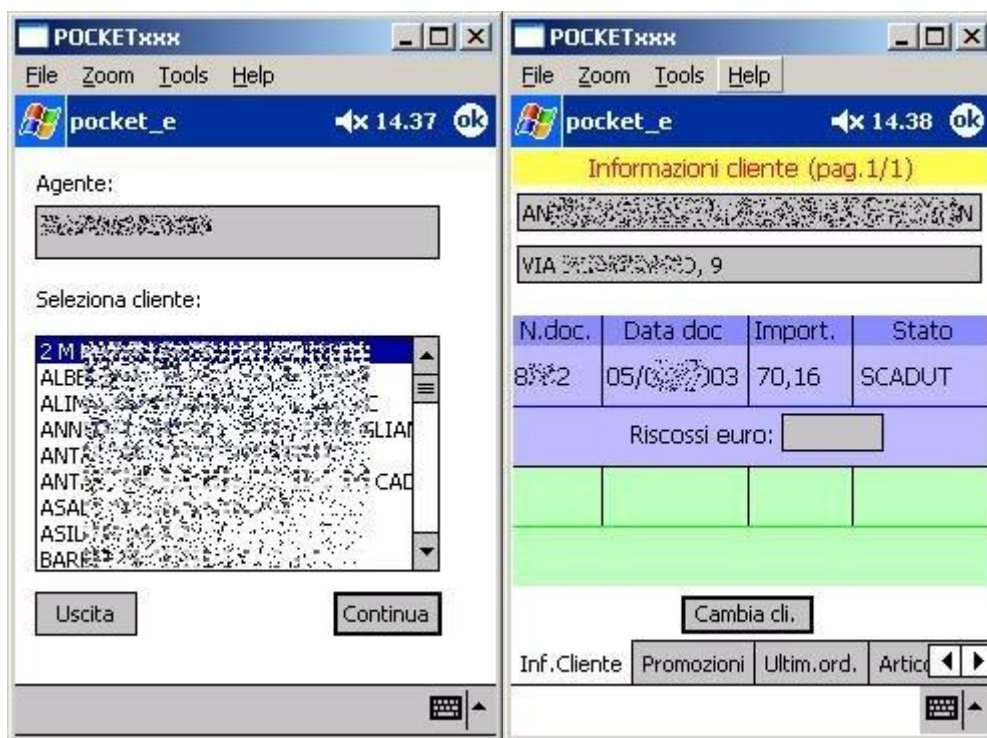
POCKETxxx

File Zoom Tools Help

pocket_e 14.37 ok

Agente:

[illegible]

Seleziona cliente:

2 M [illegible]
ALBE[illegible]
ALIM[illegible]C
ANN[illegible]GLIAI
ANTA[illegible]
ANT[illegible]CAI
ASAL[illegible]
ASIL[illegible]
BARE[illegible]

Uscita

Continua

POCKETxxx

File Zoom Tools Help

pocket_e 14.38 ok

Informazioni cliente (pag.1/1)

AN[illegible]N

VIA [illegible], 9

| N.doc. | Data doc | Import. | Stato |
|---|---|---|---|
| 8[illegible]2 | 05/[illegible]03 | 70,16 | SCADUT |

Riscossi euro:

Cambia cli.

Inf.Cliente Promozioni Ultim.ord. Artic